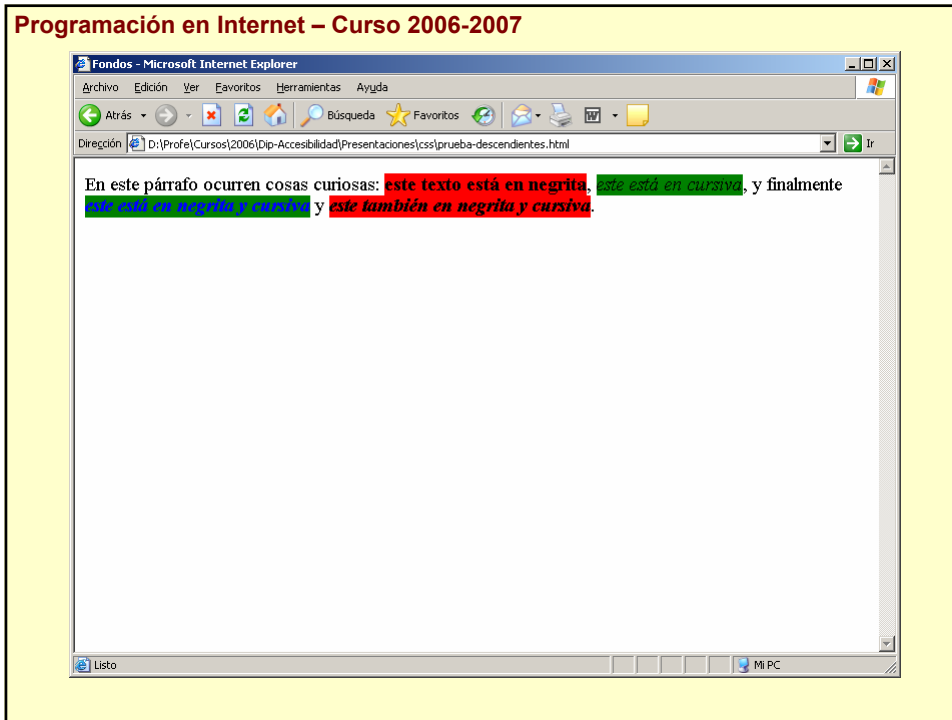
Programación en Internet – Curso 2006-2007

Fondos - Microsoft Internet Explorer

Archivo Edición Ver Favoritos Herramientas Ayuda

Atrás Búsqueda Favoritos

Dirección D:\Profe\Cursos\2006\Dip-Accesibilidad\Presentaciones\css\prueba-descendientes.html Ir

En este párrafo ocurren cosas curiosas: este texto está en negrita, este está en cursiva, y finalmente este está en negrita y cursiva y este también en negrita y cursiva.

Listo Mi PC